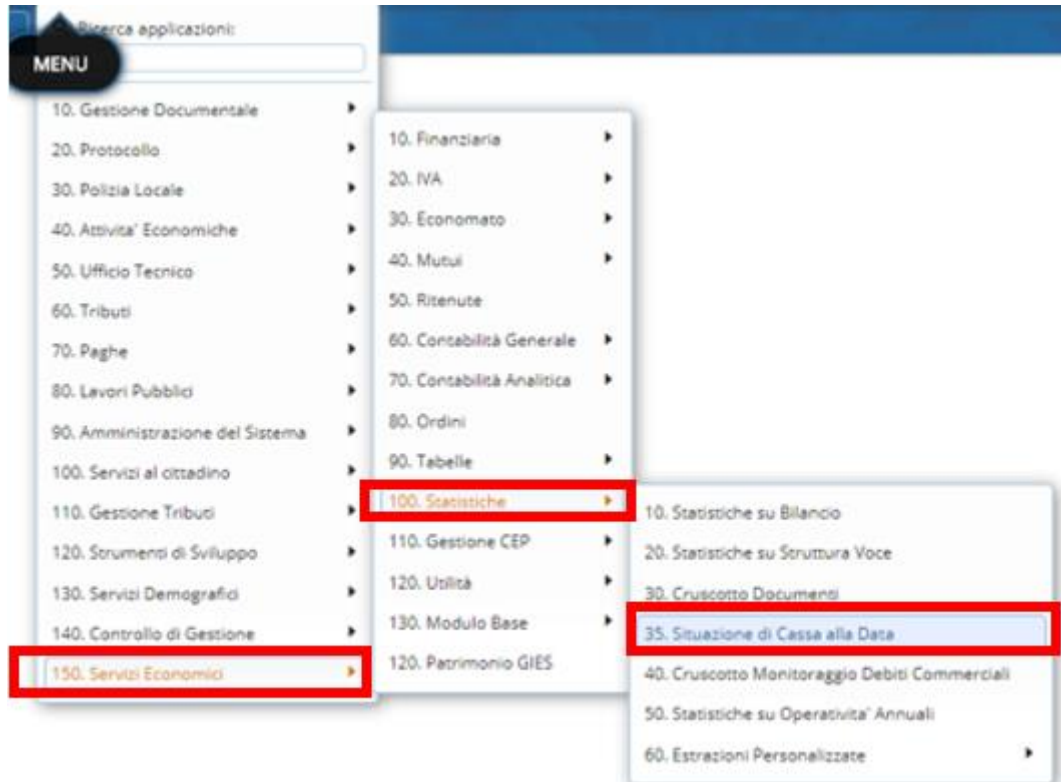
Ricerca applicazioni:

MENU

10. Gestione Documentale
20. Protocollo
30. Polizia Locale
40. Attivita' Economiche
50. Ufficio Tecnico
60. Tributi
70. Paghe
80. Lavori Pubblici
90. Amministrazione del Sistema
100. Servizi al cittadino
110. Gestione Tributi
120. Strumenti di Sviluppo
130. Servizi Demografici
140. Controllo di Gestione
150. Servizi Economici

10. Finanziaria
20. IVA
30. Economato
40. Mutui
50. Ritenute
60. Contabilità Generale
70. Contabilità Analitica
80. Ordini
90. Tabelle
100. Statistiche
110. Gestione CEP
120. Utilità
130. Modulo Base
120. Patrimonio GIES

10. Statistiche su Bilancio
20. Statistiche su Struttura Voce
30. Cruscotto Documenti
35. Situazione di Cassa alla Data
40. Cruscotto Monitoraggio Debiti Commerciali
50. Statistiche su Operativita' Annuali
60. Estrazioni Personalizzate